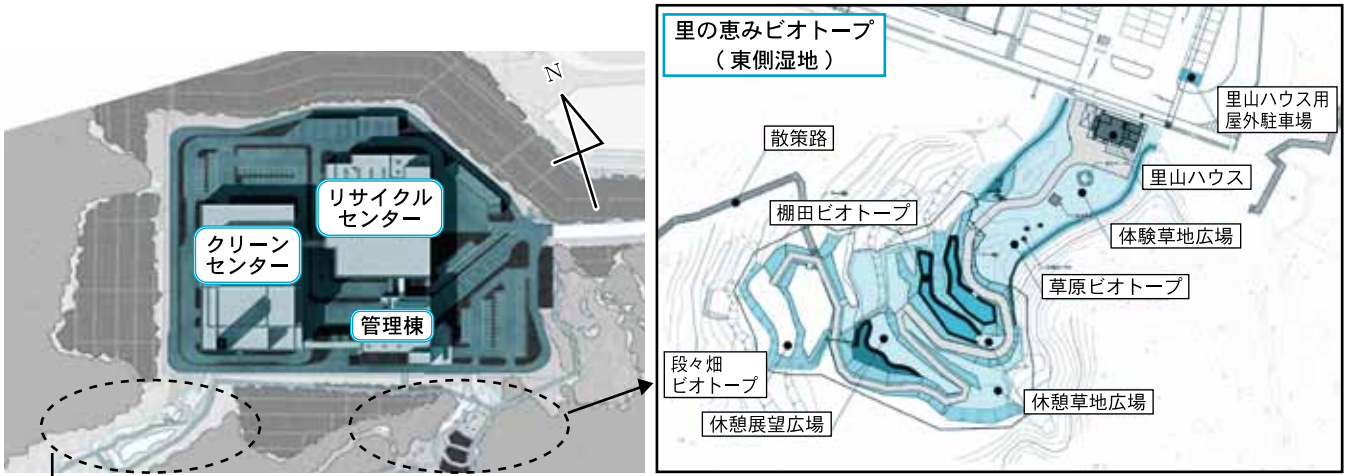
N

リサイクルセンター

クリーンセンター

管理棟

里の恵みビオトープ
（東側湿地）

里山ハウス用屋外駐車場

散策路

里山ハウス

棚田ビオトープ

体験草地広場

草原ビオトープ

段々畑ビオトープ

休憩草地広場

休憩展望広場